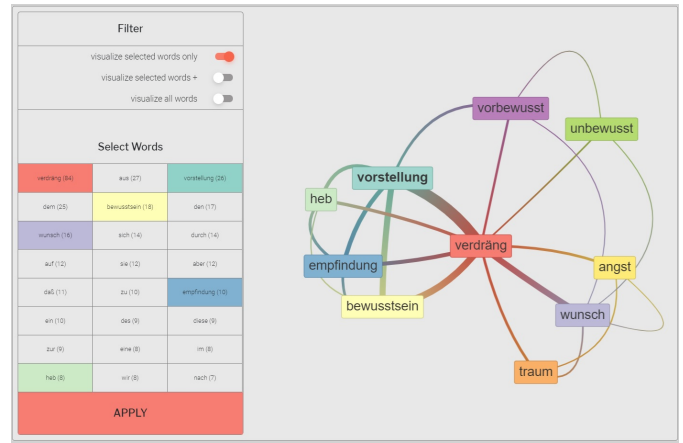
Filter

visualize selected words only

visualize selected words +

visualize all words

Select Words

| | | |
|---|---|---|
| verdräng (84) | aus (27) | vorstellung (26) |
| dem (25) | bewusstsein (18) | den (17) |
| wunsch (16) | sich (14) | durch (14) |
| auf (12) | sie (12) | aber (12) |
| daß (11) | zu (10) | empfindung (10) |
| ein (10) | des (9) | diese (9) |
| zur (9) | eine (8) | im (8) |
| heb (8) | wir (8) | nach (7) |

APPLY

vorbewusst

unbewusst

vorstellung

heb

verdräng

empfindung

angst

bewusstsein

wunsch

traum